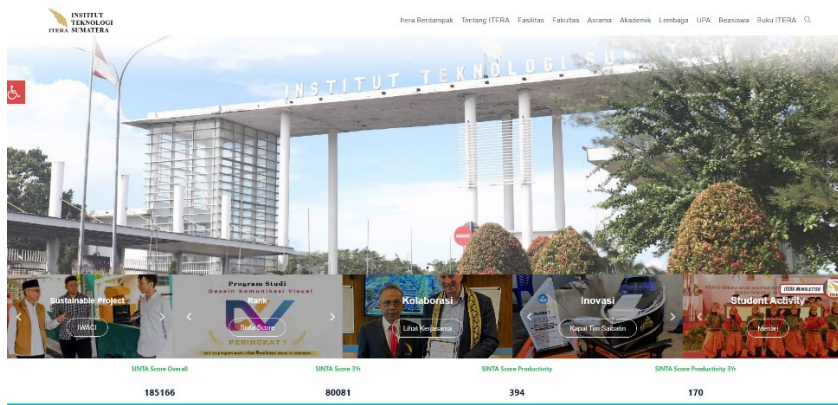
ITERA INSTITUT TEKNOLOGI SUMATERA

Itera Berdampak Tentang ITERA Fasilitas Fakultas Asrama Akademik Lembaga UPA Beasiswa Buku ITERA

INSTITUT TEKNOLOGI SU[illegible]

Sustainable Project
IWACI

Program Studi
Desain Komunikasi Visual
Rank
Sinta Score
PERINGKAT 1

Kolaborasi
Lihat Kerjasama

Inovasi
Kapal Tim Saibatin

ITERA NEWSLETTER
Student Activity
Menari

SINTA Score Overall
185166

SINTA Score 3Yr
80081

SINTA Score Productivity
394

SINTA Score Productivity 3Yr
170